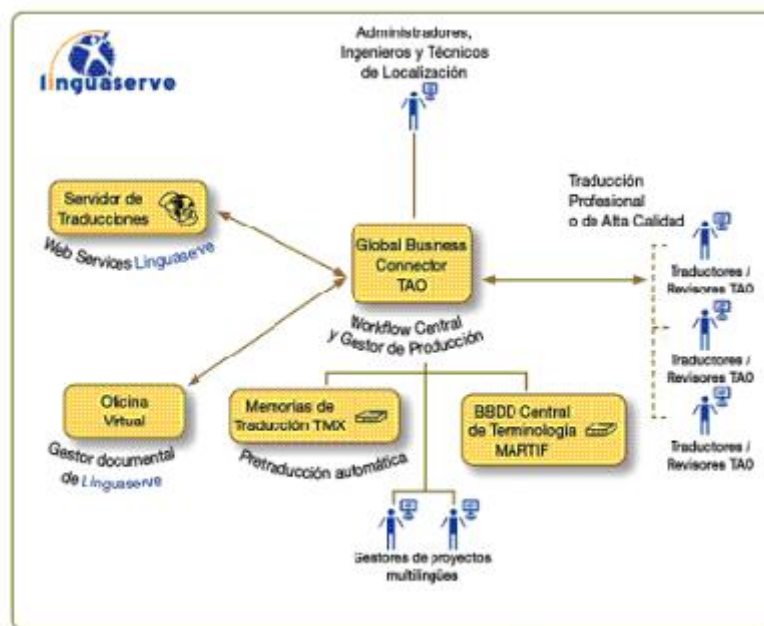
linguaserve

Administradores, Ingenieros y Técnicos de Localización

Servidor de Traducciones

Web Services Linguaserve

Global Business Connector TAO

Workflow Central y Gestor de Producción

Traducción Profesional o de Alta Calidad

Traductores / Revisores TAO

Traductores / Revisores TAO

Traductores / Revisores TAO

Oficina Virtual

Gestor documental de Linguaserve

Memorias de Traducción TMX

Pretraducción automática

BBDD Central de Terminología MARTIF

Gestores de proyectos multilingües